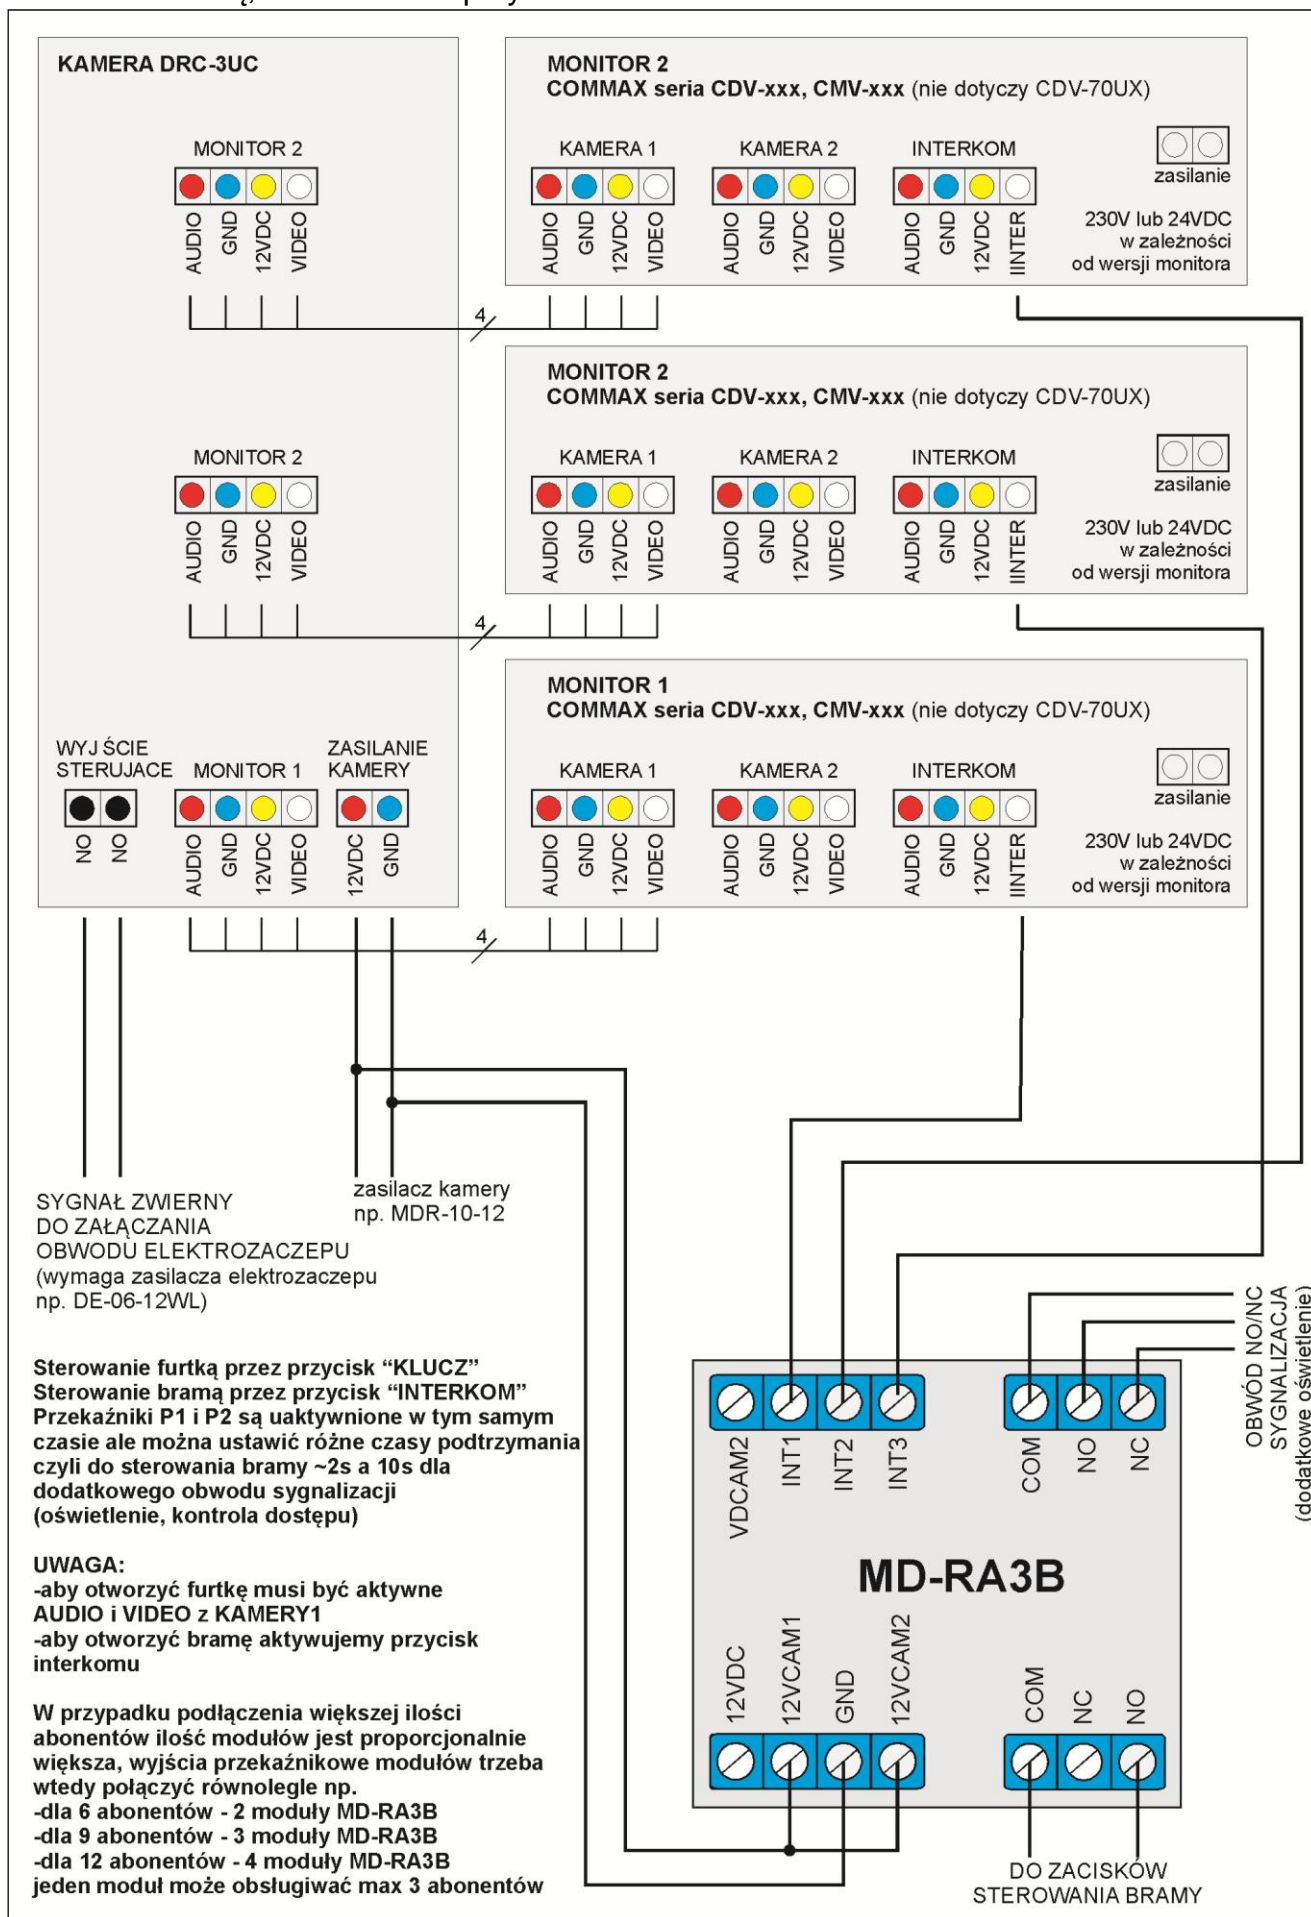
KAMERA DRC-3UC

MONITOR 2

AUDIO GND 12VDC VIDEO

MONITOR 2
COMMAX seria CDV-xxx, CMV-xxx (nie dotyczy CDV-70UX)

KAMERA 1
AUDIO GND 12VDC VIDEO

KAMERA 2
AUDIO GND 12VDC VIDEO

INTERKOM
AUDIO GND 12VDC IINTER

zasilanie

230V lub 24VDC w zależności od wersji monitora

4

MONITOR 2
COMMAX seria CDV-xxx, CMV-xxx (nie dotyczy CDV-70UX)

MONITOR 2

AUDIO GND 12VDC VIDEO

KAMERA 1
AUDIO GND 12VDC VIDEO

KAMERA 2
AUDIO GND 12VDC VIDEO

INTERKOM
AUDIO GND 12VDC IINTER

zasilanie

230V lub 24VDC w zależności od wersji monitora

4

MONITOR 1
COMMAX seria CDV-xxx, CMV-xxx (nie dotyczy CDV-70UX)

WYJ ŚCIE STERUJACE
NO NO

MONITOR 1
AUDIO GND 12VDC VIDEO

ZASILANIE KAMERY
12VDC GND

KAMERA 1
AUDIO GND 12VDC VIDEO

KAMERA 2
AUDIO GND 12VDC VIDEO

INTERKOM
AUDIO GND 12VDC IINTER

zasilanie

230V lub 24VDC w zależności od wersji monitora

4

SYGNAŁ ZWIERNY DO ZAŁĄCZANIA OBWODU ELEKTROZACZEPU (wymaga zasilacza elektrozaczepu np. DE-06-12WL)

zasilacz kamery np. MDR-10-12

OBWÓD NO/NC SYGNALIZACJA (dodatkowe oświetlenie)

Sterowanie furtką przez przycisk “KLUCZ”
Sterowanie bramą przez przycisk “INTERKOM”
Przekaźniki P1 i P2 są uaktywnione w tym samym czasie ale można ustawić różne czasy podtrzymania czyli do sterowania bramy ~2s a 10s dla dodatkowego obwodu sygnalizacji (oświetlenie, kontrola dostępu)

UWAGA:
-aby otworzyć furtkę musi być aktywne AUDIO i VIDEO z KAMERY1
-aby otworzyć bramę aktywujemy przycisk interkomu

W przypadku podłączenia większej ilości abonentów ilość modułów jest proporcjonalnie większa, wyjścia przekaźnikowe modułów trzeba wtedy połączyć równolegle np.
-dla 6 abonentów - 2 moduły MD-RA3B
-dla 9 abonentów - 3 moduły MD-RA3B
-dla 12 abonentów - 4 moduły MD-RA3B
jeden moduł może obsługiwać max 3 abonentów

VDCAM2 INT1 INT2 INT3
COM NO NC

MD-RA3B

12VDC 12VCAM1 GND 12VCAM2
COM NC NO

DO ZACISKÓW STEROWANIA BRAMY